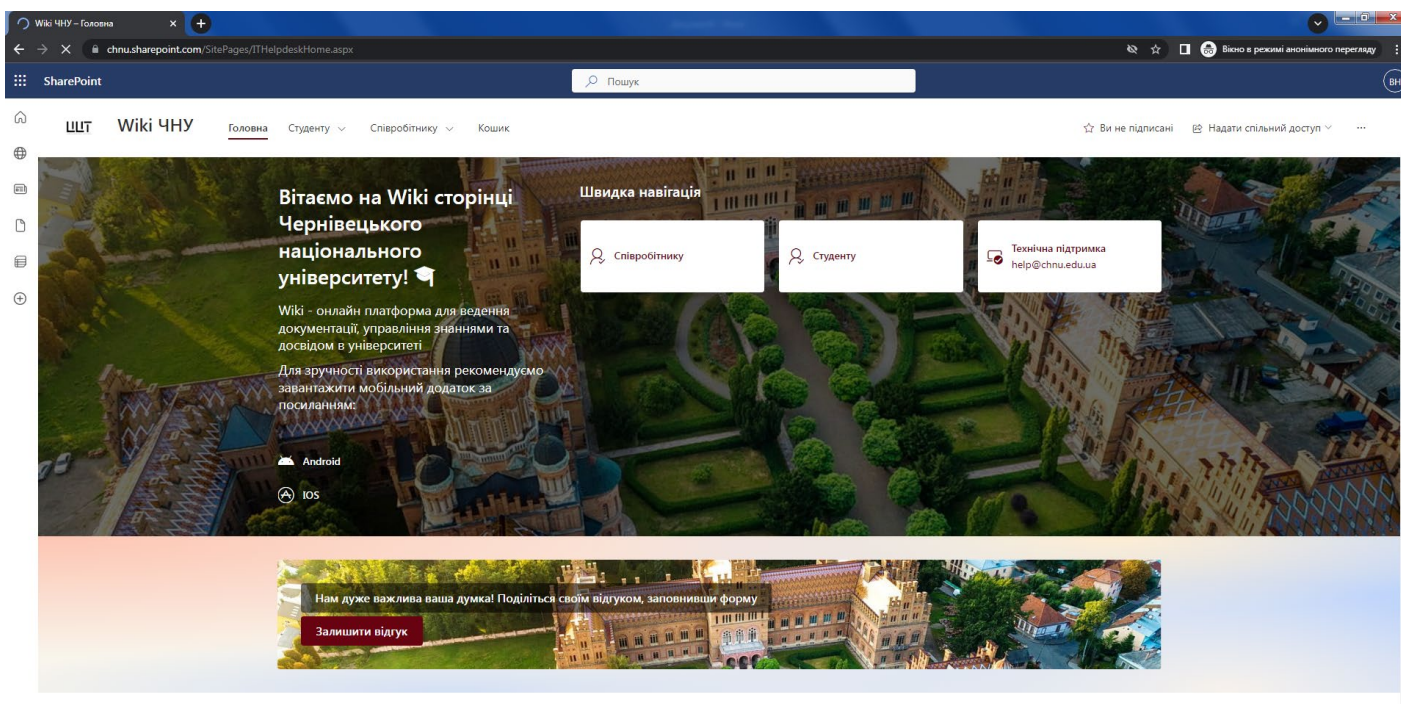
Wiki ЧНУ – Головна

chnu.sharepoint.com/SitePages/ITHelpdeskHome.aspx

Вікно в режимі анонімного перегляду

SharePoint

Пошук

ВН

ЦІТ Wiki ЧНУ

Головна Студенту Співробітнику Кошик

Ви не підписані Надати спільний доступ ···

Вітаємо на Wiki сторінці Чернівецького національного університету!

Wiki - онлайн платформа для ведення документації, управління знаннями та досвідом в університеті

Для зручності використання рекомендуємо завантажити мобільний додаток за посиланням:

Android

IOS

Швидка навігація

Співробітнику

Студенту

Технічна підтримка
help@chnu.edu.ua

Нам дуже важлива ваша думка! Поділіться своїм відгуком, заповнивши форму

Залишити відгук